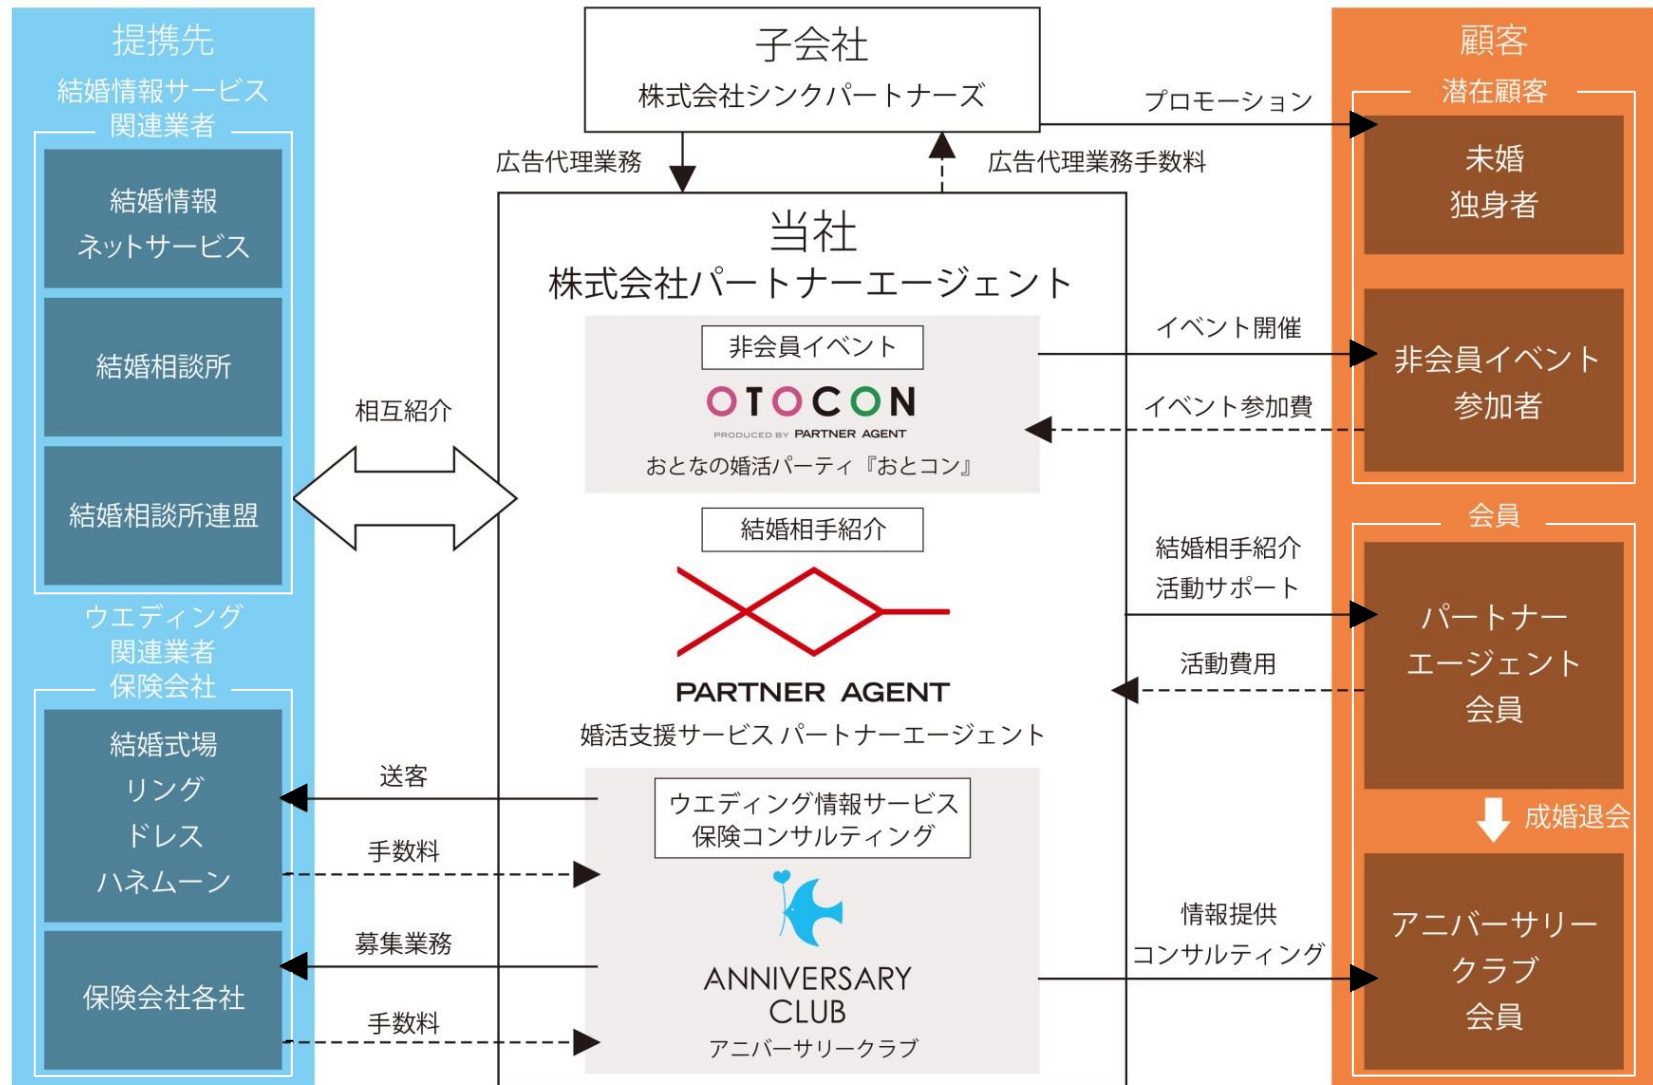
提携先

結婚情報サービス関連業者

結婚情報ネットサービス

結婚相談所

結婚相談所連盟

ウエディング関連業者
保険会社

結婚式場
リング
ドレス
ハネムーン

保険会社各社

子会社
株式会社シンクパートナーズ

広告代理業務

広告代理業務手数料

プロモーション

当社
株式会社パートナーエージェント

非会員イベント

OTOCON
PRODUCED BY PARTNER AGENT
おとなの婚活パーティ『おとコン』

結婚相手紹介

PARTNER AGENT
婚活支援サービス パートナーエージェント

ウエディング情報サービス
保険コンサルティング

ANNIVERSARY CLUB
アニバーサリークラブ

相互紹介

送客

手数料

募集業務

手数料

イベント開催

イベント参加費

結婚相手紹介
活動サポート

活動費用

情報提供
コンサルティング

顧客

潜在顧客

未婚
独身者

非会員イベント
参加者

会員

パートナー
エージェント
会員

成婚退会

アニバーサリー
クラブ
会員